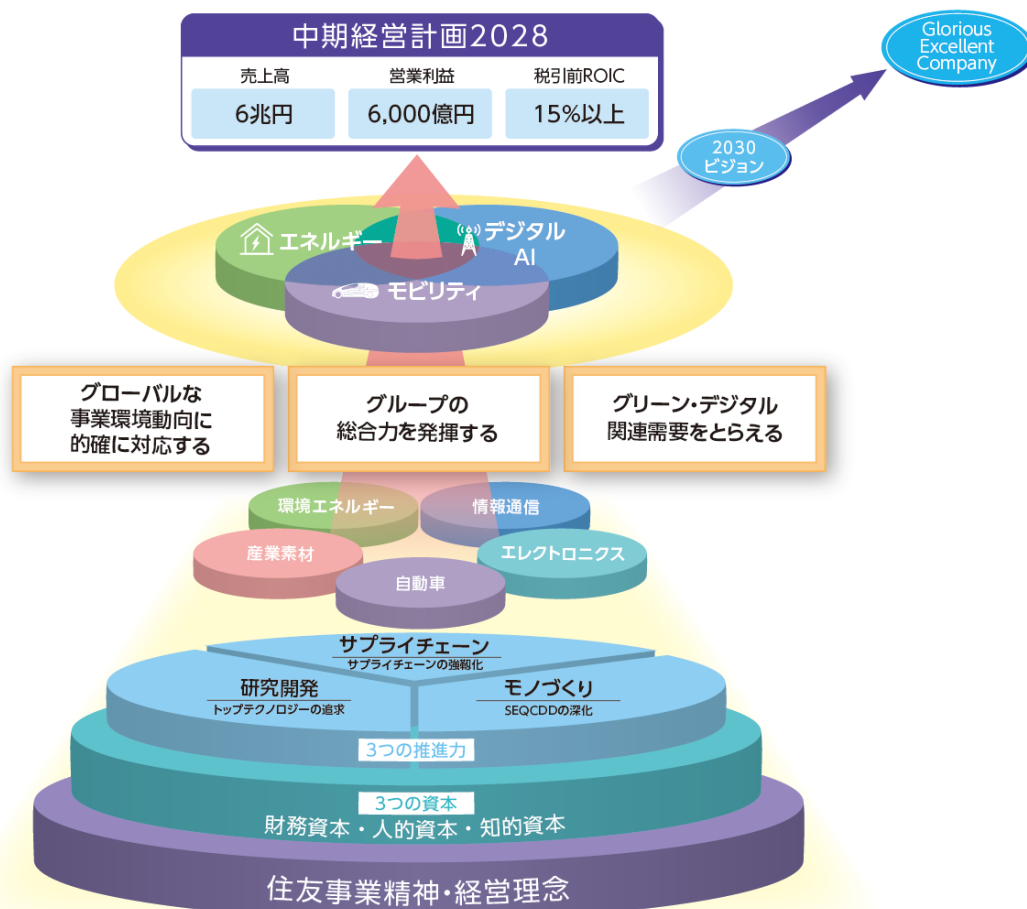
中期経営計画2028

| 売上高 | 営業利益 | 税引前ROIC |
|---|---|---|
| 6兆円 | 6,000億円 | 15%以上 |

Glorious Excellent Company

2030 ビジョン

エネルギー
デジタル AI
モビリティ

グローバルな事業環境動向に的確に対応する

グループの総合力を発揮する

グリーン・デジタル関連需要をとらえる

環境エネルギー
情報通信
産業素材
エレクトロニクス
自動車

サプライチェーン
サプライチェーンの強靭化

研究開発
トップテクノロジーの追求

モノづくり
SEQCDDの深化

3つの推進力

3つの資本
財務資本・人的資本・知的資本

住友事業精神・経営理念